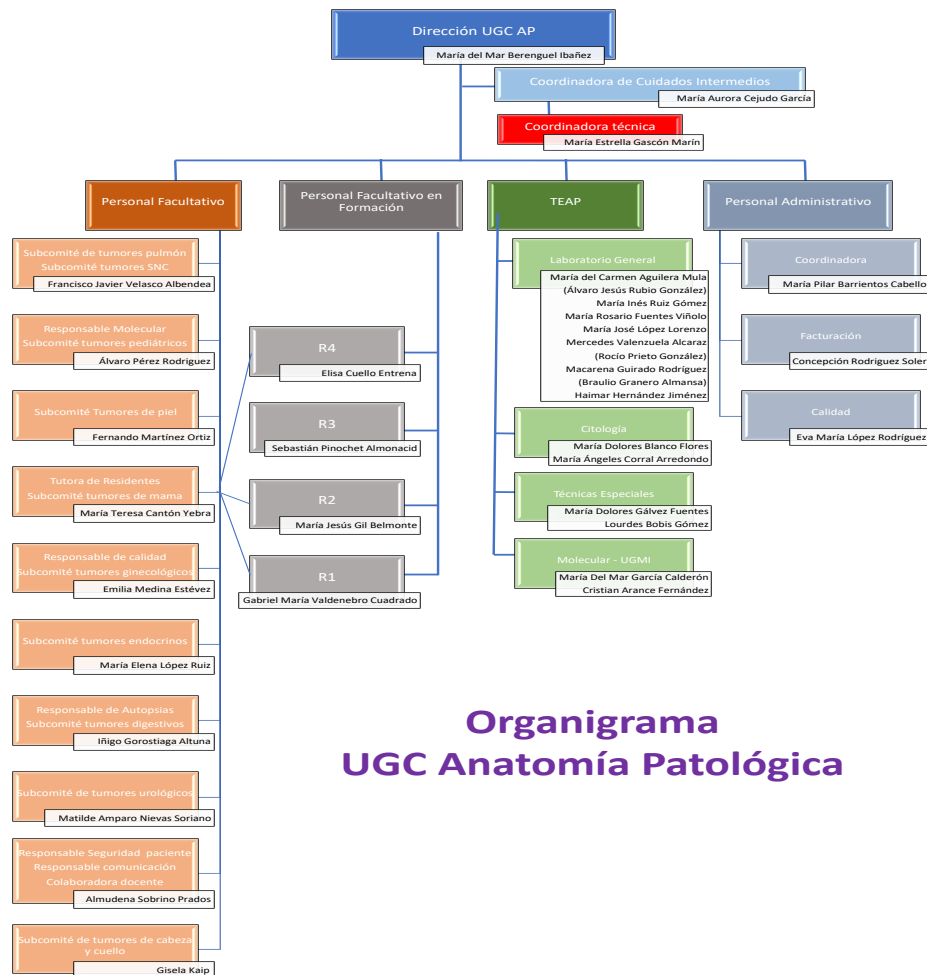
Dirección UGC AP
María del Mar Berenguel Ibañez

Coordinadora de Cuidados Intermedios
María Aurora Cejudo García

Coordinadora técnica
María Estrella Gascón Marín

Personal Facultativo

Subcomité de tumores pulmón
Subcomité tumores SNC
Francisco Javier Velasco Albendea

Responsable Molecular
Subcomité tumores pediátricos
Álvaro Pérez Rodriguez

Subcomité Tumores de piel
Fernando Martínez Ortiz

Tutora de Residentes
Subcomité tumores de mama
María Teresa Cantón Yebra

Responsable de calidad
Subcomité tumores ginecológicos
Emilia Medina Estévez

Subcomité tumores endocrinos
María Elena López Ruiz

Responsable de Autopsias
Subcomité tumores digestivos
Iñigo Gorostiaga Altuna

Subcomité de tumores urológicos
Matilde Amparo Nievas Soriano

Responsable Seguridad paciente
Responsable comunicación
Colaboradora docente
Almudena Sobrino Prados

Subcomité de tumores de cabeza y cuello
Gisela Kaip

Personal Facultativo en Formación

R4
Elisa Cuello Entrena

R3
Sebastián Pinochet Almonacid

R2
María Jesús Gil Belmonte

R1
Gabriel María Valdenebro Cuadrado

TEAP

Laboratorio General
María del Carmen Aguilera Mula
(Álvaro Jesús Rubio González)
María Inés Ruiz Gómez
María Rosario Fuentes Viñolo
María José López Lorenzo
Mercedes Valenzuela Alcaraz
(Rocío Prieto González)
Macarena Guirado Rodríguez
(Braulio Granero Almansa)
Haimar Hernández Jiménez

Citología
María Dolores Blanco Flores
María Ángeles Corral Arredondo

Técnicas Especiales
María Dolores Gálvez Fuentes
Lourdes Bobis Gómez

Molecular - UGMI
María Del Mar García Calderón
Cristian Arance Fernández

Personal Administrativo

Coordinadora
María Pilar Barrientos Cabello

Facturación
Concepción Rodriguez Soler

Calidad
Eva María López Rodríguez

Organigrama
UGC Anatomía Patológica